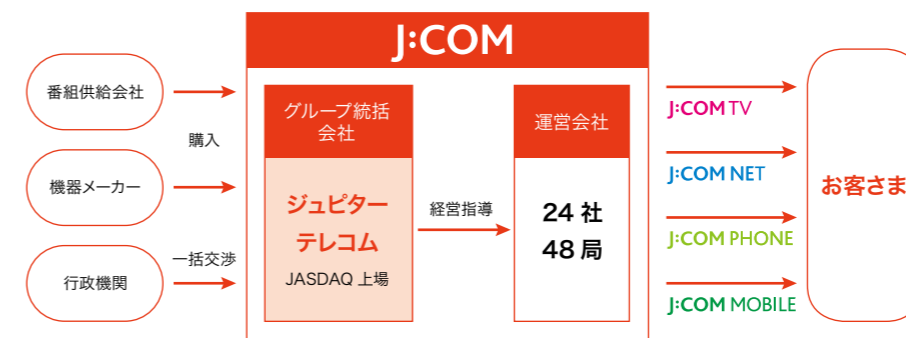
J:COM

番組供給会社

購入

機器メーカー

一括交渉

行政機関

グループ統括会社

ジュピターテレコム

JASDAQ 上場

経営指導

運営会社

24 社
48 局

J:COM TV

J:COM NET

J:COM PHONE

J:COM MOBILE

お客さま